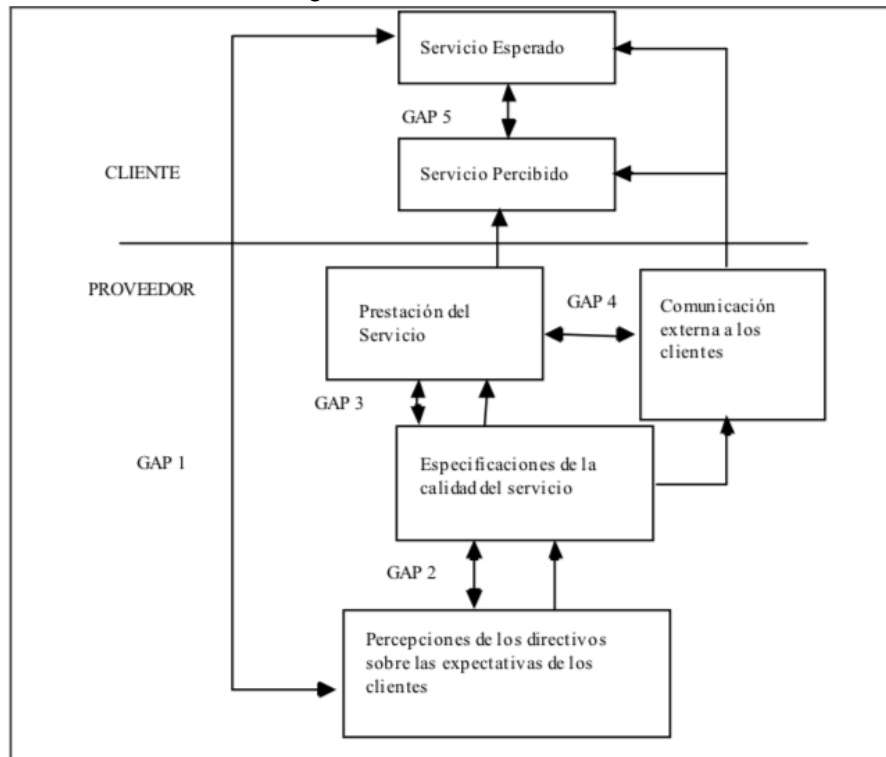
Servicio Esperado

GAP 5

CLIENTE

Servicio Percibido

PROVEEDOR

Prestación del Servicio

GAP 4

Comunicación externa a los clientes

GAP 3

GAP 1

Especificaciones de la calidad del servicio

GAP 2

Percepciones de los directivos sobre las expectativas de los clientes